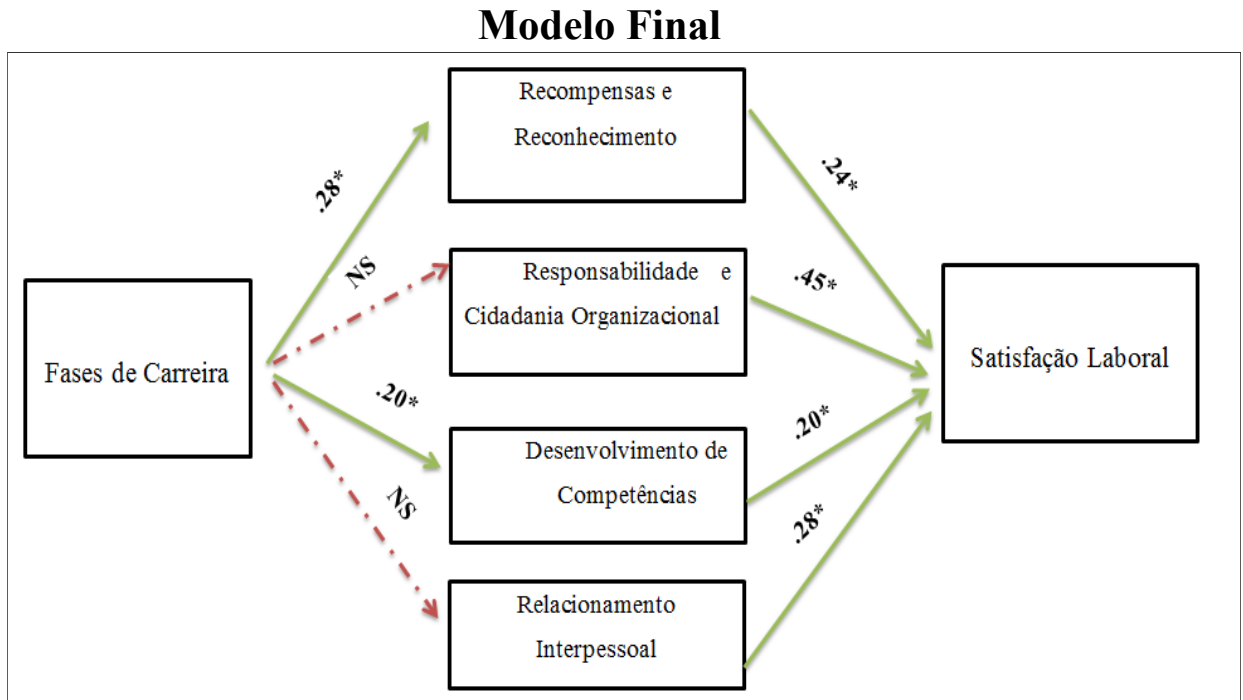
Modelo Final

Fases de Carreira

.28*

NS

.20*

NS

Recompensas e Reconhecimento

Responsabilidade e Cidadania Organizacional

Desenvolvimento de Competências

Relacionamento Interpessoal

.24*

.45*

.20*

.28*

Satisfação Laboral